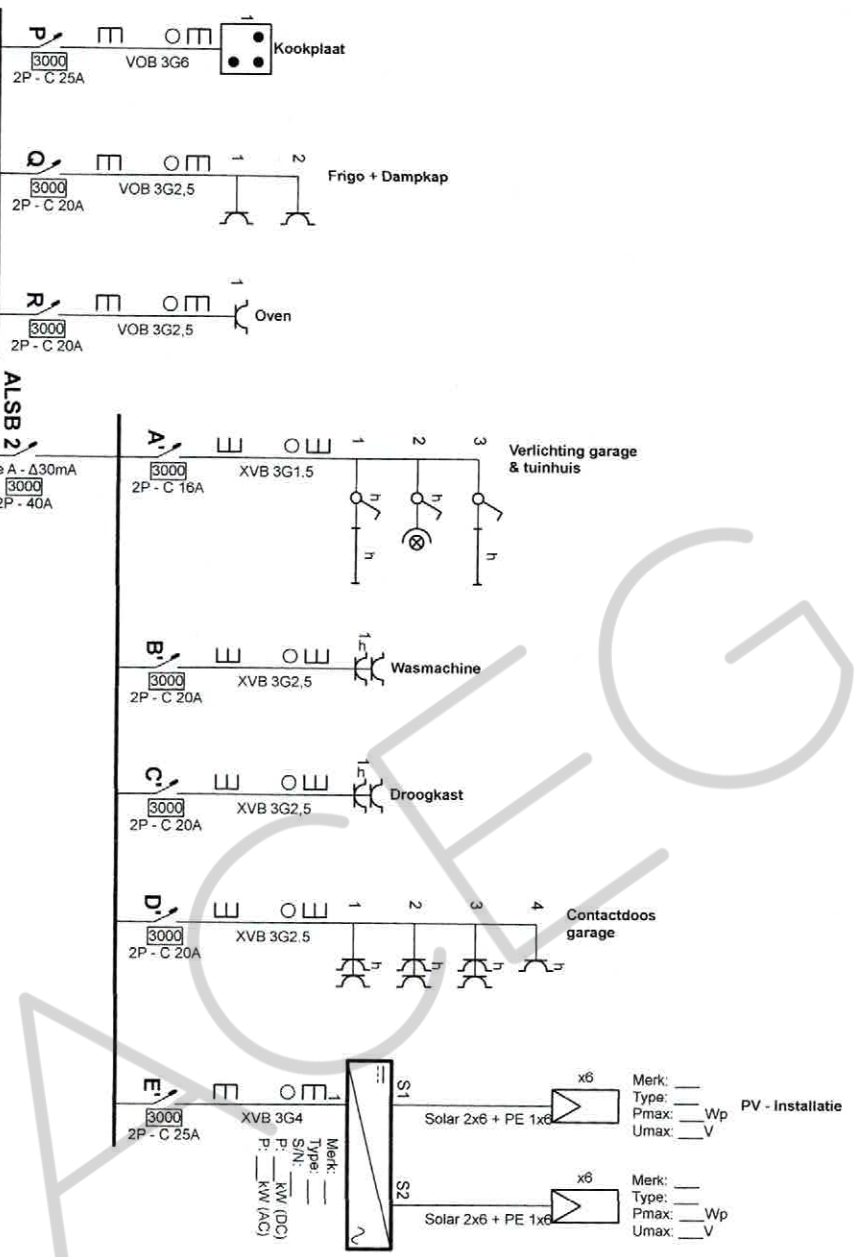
P
3000
2P - C 25A
VOB 3G6
1
Kookplaat

Q
3000
2P - C 20A
VOB 3G2,5
1
2
Frigo + Dampkap

R
3000
2P - C 20A
VOB 3G2,5
1
Oven

ALSB 2
e A - Δ30mA
3000
2P - 40A

A'
3000
2P - C 16A
XVB 3G1,5
1
2
3
Verlichting garage & tuinhuis

B'
3000
2P - C 20A
XVB 3G2,5
Wasmachine

C'
3000
2P - C 20A
XVB 3G2,5
Droogkast

D'
3000
2P - C 20A
XVB 3G2.5
1
2
3
4
Contactdoos garage

E'
3000
2P - C 25A
XVB 3G4
1
Merk: ___
Type: ___
S/N:
P: ___ kW (DC)
P: ___ kW (AC)
S1
Solar 2x6 + PE 1x6
x6
Merk: ___
Type: ___
Pmax: ___Wp
Umax: ___V
PV - Installatie
S2
Solar 2x6 + PE 1x6
x6
Merk: ___
Type: ___
Pmax: ___Wp
Umax: ___V